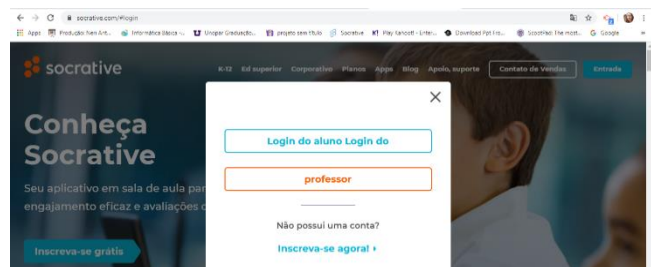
socrative.com/#login

Apps Produção Nein Art... Informática Básica -... Unopar Graduação... projeto sem título Socrative Play Kahoot! - Enter... Download Ppt Fro... ScootPad: The most... Google

socrative

K-12 Ed superior Corporativo Planos Apps Blog Apoio, suporte Contato de Vendas Entrada

Conheça Socrative

Seu aplicativo em sala de aula par engajamento eficaz e avaliações d

Inscreva-se grátis

×

Login do aluno Login do

professor

Não possui uma conta?

Inscreva-se agora! ›